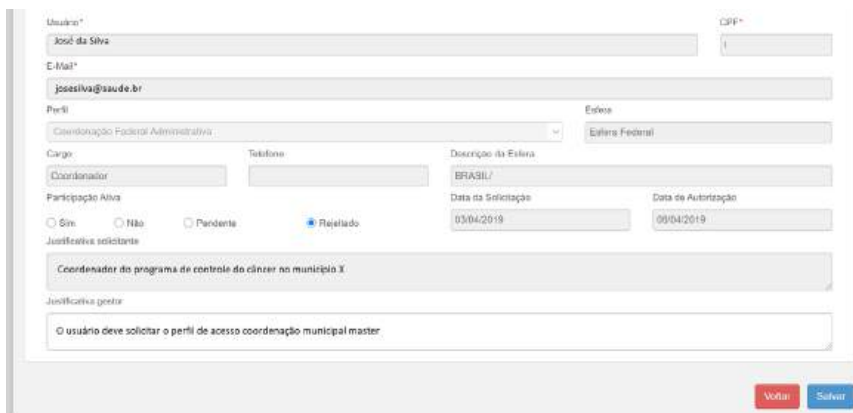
Usuário*

José da Silva

CPF*

E-Mail*

josesilva@saude.br

Perfil

Coordenação Federal Administrativa

Esfera

Esfera Federal

Cargo

Coordenador

Telefone

Descrição da Esfera

BRASIL/

Participação Ativa

Sim

Não

Pendente

Rejeitado

Data da Solicitação

03/04/2019

Data de Autorização

08/04/2019

Justificativa solicitante

Coordenador do programa de controle do câncer no município X

Justificativa gestor

O usuário deve solicitar o perfil de acesso coordenação municipal master

Voltar

Salvar